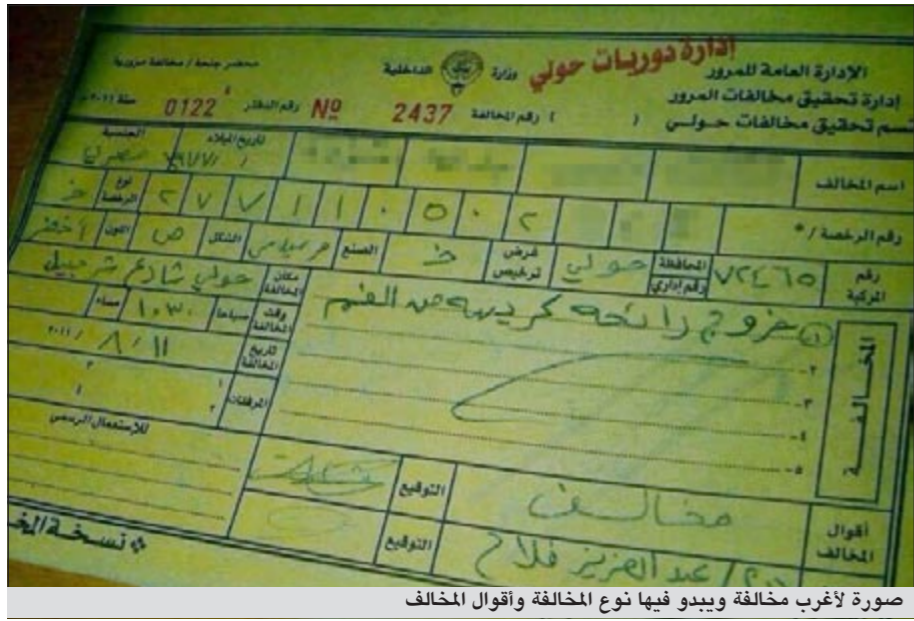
محضر جنحة / مخالفة مرورية

وزارة الداخلية

إدارة دوريات حولي

الإدارة العامة للمرور
إدارة تحقيق مخالفات المرور
قسم تحقيق مخالفات حولي

سنة ٢٠١١ رقم الدفتر 0122 № 2437 رقم المخالفة ( )

| الجنسية | تاريخ الميلاد | | | | | |
|---|---|---|---|---|---|---|
| مصري | ١٩٧٧/ | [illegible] | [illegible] | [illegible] | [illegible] | اسم المخالف |

نوع الرخصة خ ٢ ٧ ٧ ١ ١ ٠ ٥ ٠ ٢ رقم الرخصة / *

اللون أخضر النوع ص الشكل صالون الصنع هونداي خ غرض الترخيص حولي المحافظة رقم إداري ٧٢٤٦٥ رقم المركبة

مكان المخالفة حولي شارع شرحبيل
وقت المخالفة صباحاً مساء ١٠٣٠
تاريخ المخالفة ٢٠١١/٨/١١
المرفقات

للاستعمال الرسمي

المخالفة
١- خروج رائحة كريهة من الفم
٢-
٣-
٤-
٥-

التوقيع
التوقيع

أقوال المخالف مخالف
م/ عبد العزيز فلاح

نسخة الخ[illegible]

صورة لأغرب مخالفة ويبدو فيها نوع المخالفة وأقوال المخالف